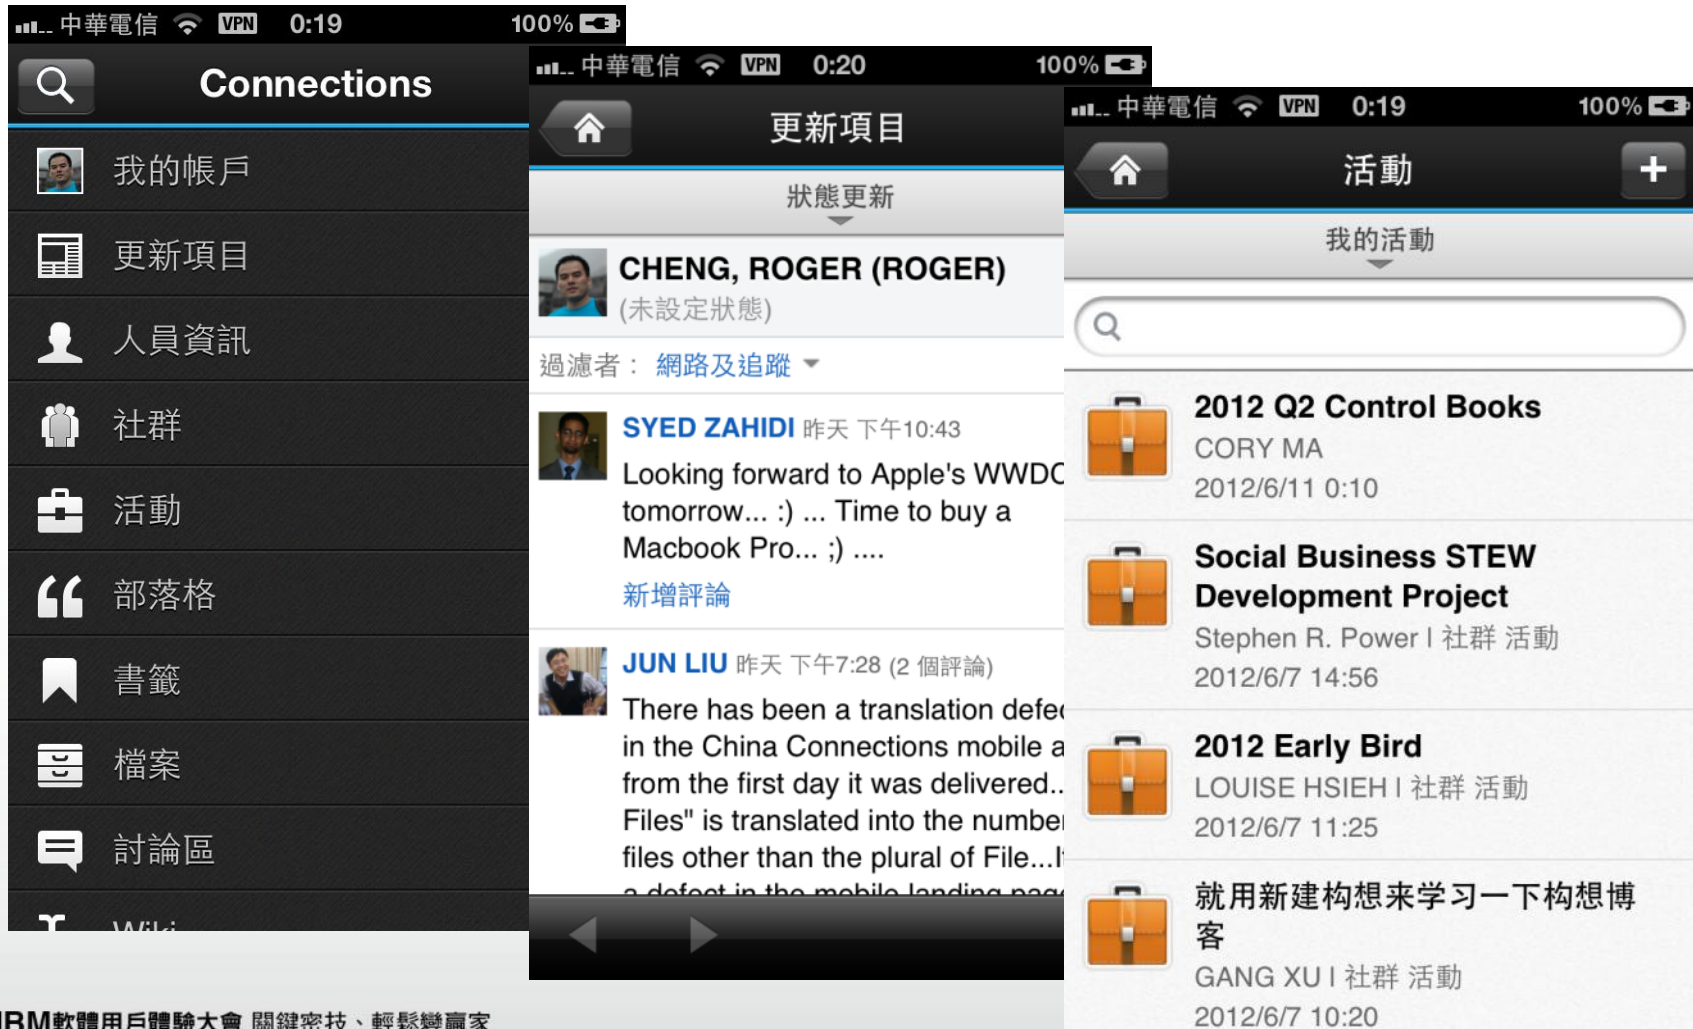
中華電信 VPN 0:19 100%

Connections

我的帳戶

更新項目

人員資訊

社群

活動

部落格

書籤

檔案

討論區

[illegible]

中華電信 VPN 0:20 100%

更新項目

狀態更新

CHENG, ROGER (ROGER)
(未設定狀態)

過濾者： 網路及追蹤

SYED ZAHIDI 昨天 下午10:43
Looking forward to Apple's WWDC tomorrow... :) ... Time to buy a Macbook Pro... ;) ....
新增評論

JUN LIU 昨天 下午7:28 (2 個評論)
There has been a translation defe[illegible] in the China Connections mobile a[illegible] from the first day it was delivered.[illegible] Files" is translated into the numbe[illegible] files other than the plural of File...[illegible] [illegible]

中華電信 VPN 0:19 100%

活動

我的活動

2012 Q2 Control Books
CORY MA
2012/6/11 0:10

Social Business STEW Development Project
Stephen R. Power | 社群 活動
2012/6/7 14:56

2012 Early Bird
LOUISE HSIEH | 社群 活動
2012/6/7 11:25

就用新建构想来学习一下构想博客
GANG XU | 社群 活動
2012/6/7 10:20

IBM軟體用戶體驗大會 關鍵密技，輕鬆變贏家